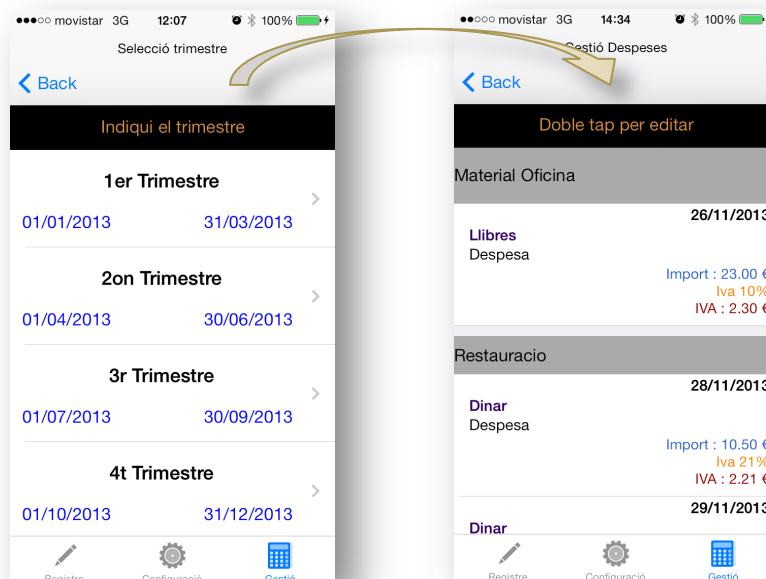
●●●○○ movistar 3G 12:07 100%

Selecció trimestre

Back

Indiqui el trimestre

1er Trimestre
01/01/2013 31/03/2013

2on Trimestre
01/04/2013 30/06/2013

3r Trimestre
01/07/2013 30/09/2013

4t Trimestre
01/10/2013 31/12/2013

Registre Configuració Gestió

●●○○○ movistar 3G 14:34 100%

Gestió Despeses

Back

Doble tap per editar

Material Oficina

26/11/2013
Llibres
Despesa
Import : 23.00 €
Iva 10%
IVA : 2.30 €

Restauracio

28/11/2013
Dinar
Despesa
Import : 10.50 €
Iva 21%
IVA : 2.21 €

29/11/2013
Dinar

Registre Configuració Gestió